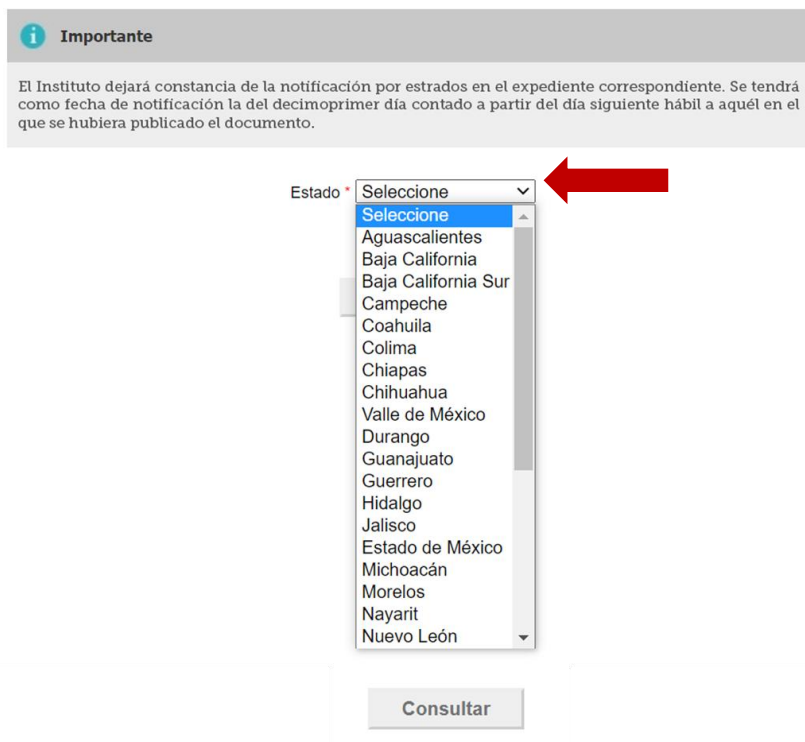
Importante

El Instituto dejará constancia de la notificación por estrados en el expediente correspondiente. Se tendrá como fecha de notificación la del decimoprimer día contado a partir del día siguiente hábil a aquél en el que se hubiera publicado el documento.

Estado * Seleccione

Seleccione
Aguascalientes
Baja California
Baja California Sur
Campeche
Coahuila
Colima
Chiapas
Chihuahua
Valle de México
Durango
Guanajuato
Guerrero
Hidalgo
Jalisco
Estado de México
Michoacán
Morelos
Nayarit
Nuevo León

Consultar